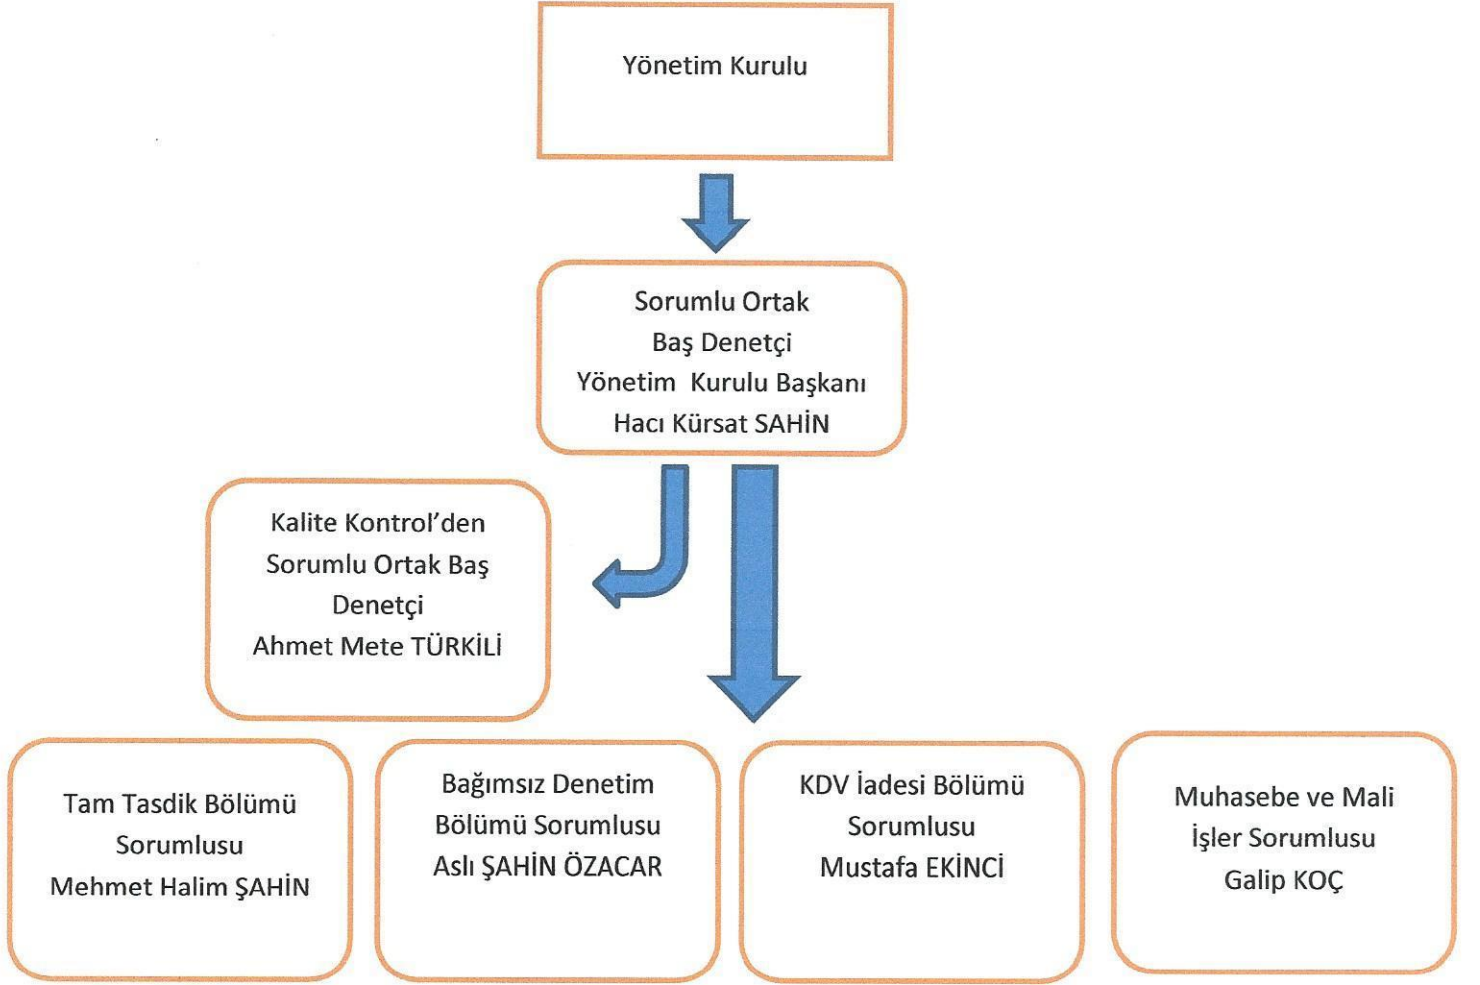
Yönetim Kurulu

Sorumlu Ortak
Baş Denetçi
Yönetim Kurulu Başkanı
Hacı Kürsat SAHİN

Kalite Kontrol'den
Sorumlu Ortak Baş
Denetçi
Ahmet Mete TÜRKİLİ

Tam Tasdik Bölümü
Sorumlusu
Mehmet Halim ŞAHİN

Bağımsız Denetim
Bölümü Sorumlusu
Aslı ŞAHİN ÖZACAR

KDV İadesi Bölümü
Sorumlusu
Mustafa EKİNCİ

Muhasebe ve Mali
İşler Sorumlusu
Galip KOÇ